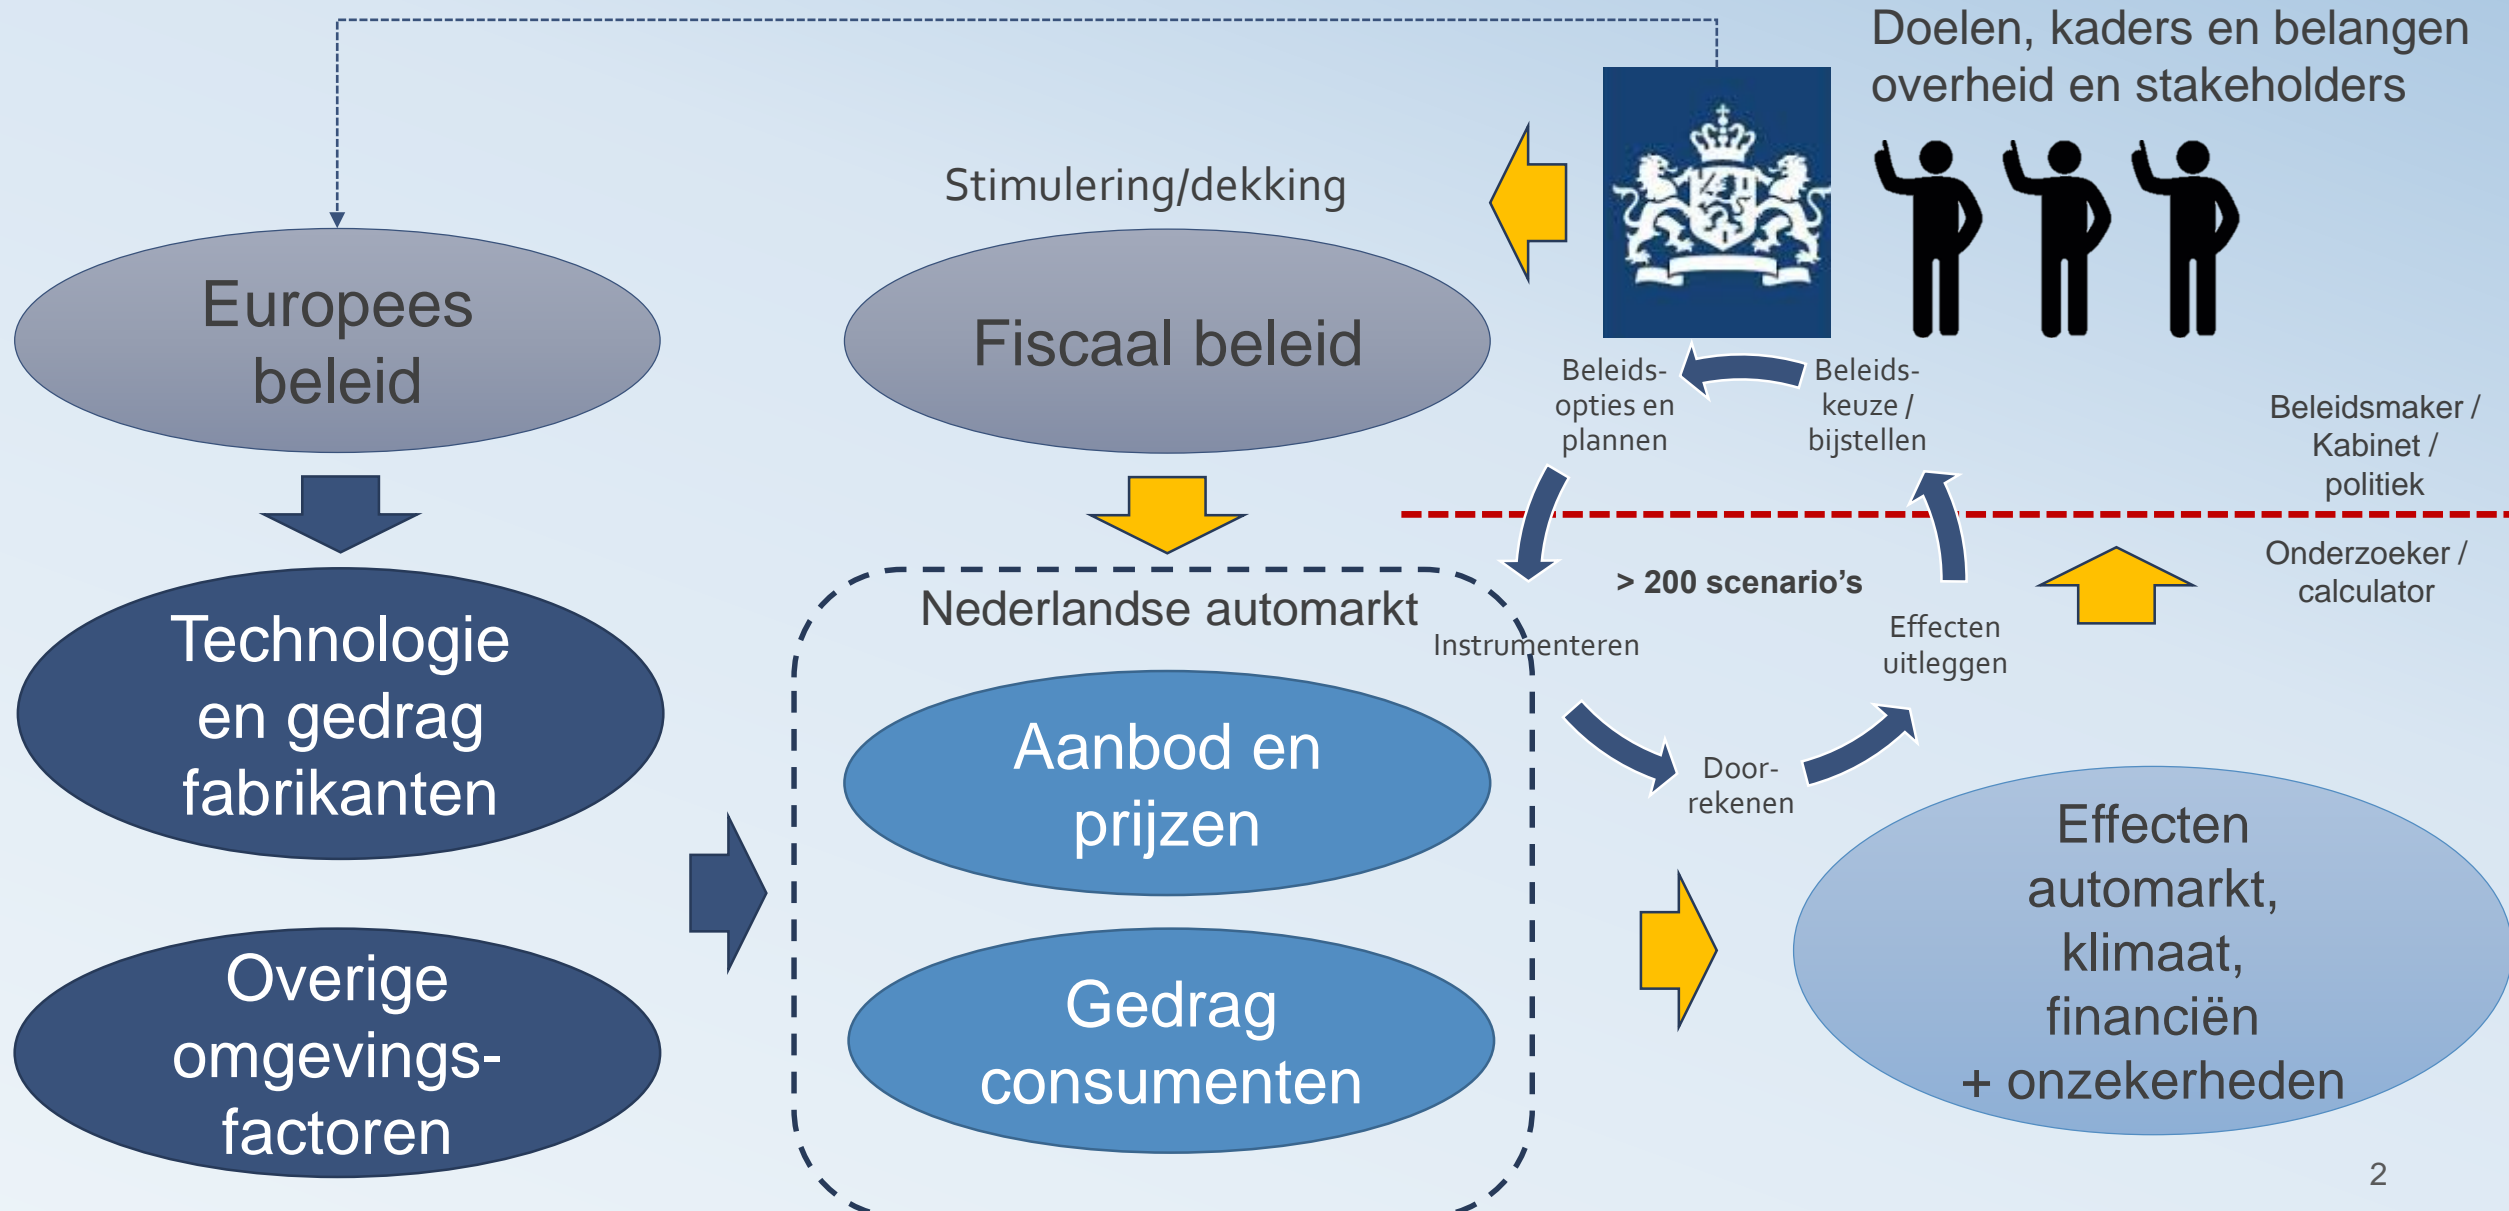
Doelen, kaders en belangen overheid en stakeholders

Stimulering/dekking

Europees beleid

Fiscaal beleid

Beleids-opties en plannen

Beleids-keuze / bijstellen

Beleidsmaker / Kabinet / politiek

Onderzoeker / calculator

> 200 scenario's

Instrumenteren

Effecten uitleggen

Door-rekenen

Technologie en gedrag fabrikanten

Overige omgevings-factoren

Nederlandse automarkt

Aanbod en prijzen

Gedrag consumenten

Effecten automarkt, klimaat, financiën + onzekerheden

2